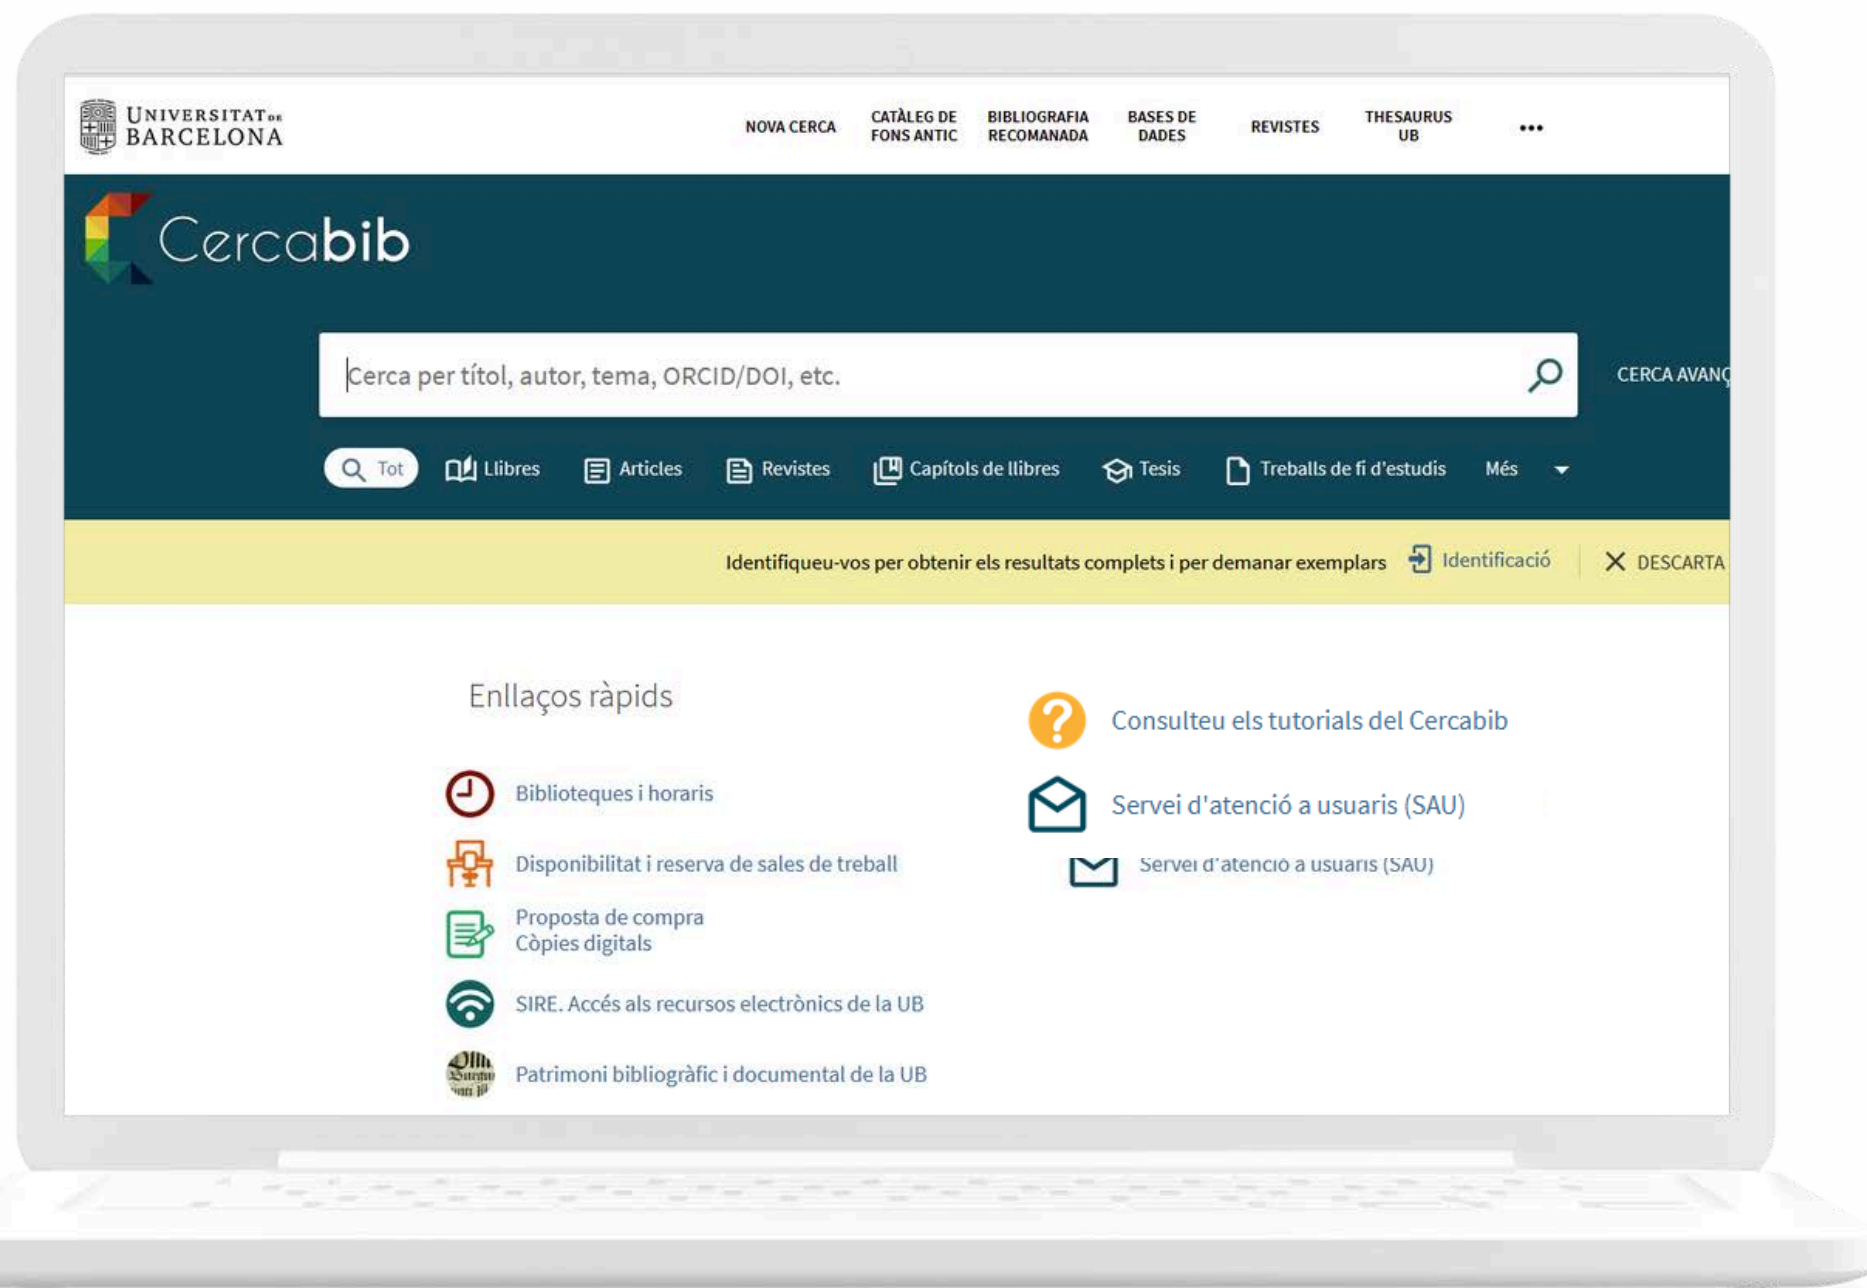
UNIVERSITAT DE BARCELONA

NOVA CERCA | CATÀLEG DE FONS ANTIC | BIBLIOGRAFIA RECOMANADA | BASES DE DADES | REVISTES | THESAURUS UB | •••

Cercabib

Cerca per títol, autor, tema, ORCID/DOI, etc.

CERCA AVANÇ

Tot | Llibres | Articles | Revistes | Capítols de llibres | Tesis | Treballs de fi d'estudis | Més

Identifiqueu-vos per obtenir els resultats complets i per demanar exemplars | Identificació | DESCARTA

Enllaços ràpids

Biblioteques i horaris

Disponibilitat i reserva de sales de treball

Proposta de compra
Còpies digitals

SIRE. Accés als recursos electrònics de la UB

Patrimoni bibliogràfic i documental de la UB

Consulteu els tutorials del Cercabib

Servei d'atenció a usuaris (SAU)

Servei d'atenció a usuaris (SAU)